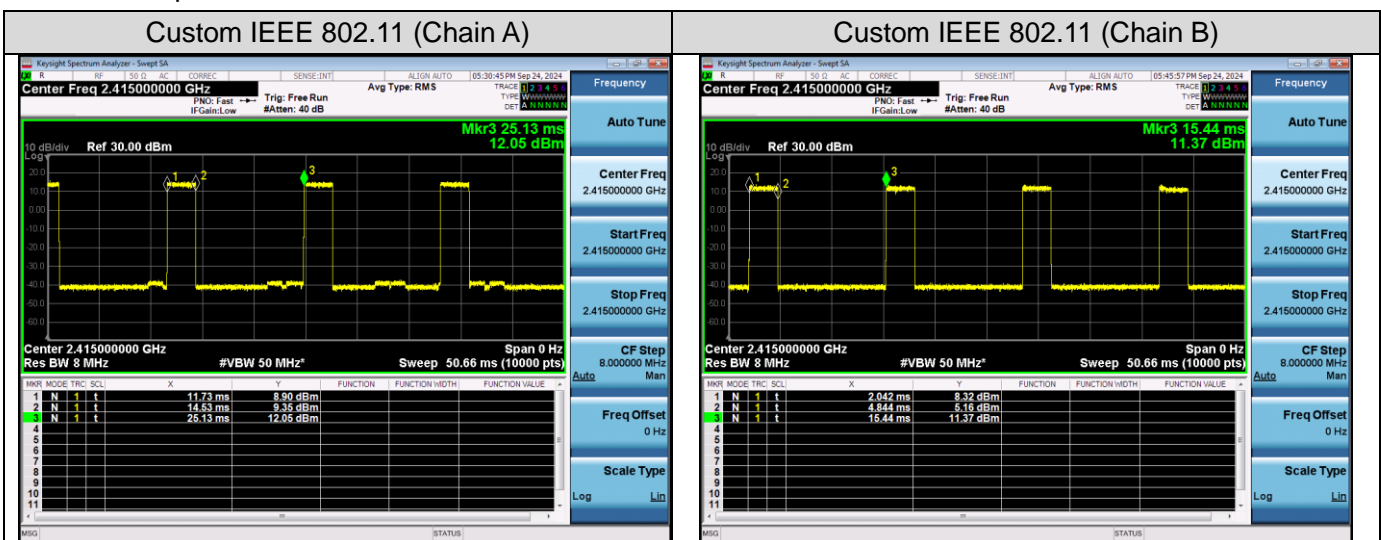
| Custom IEEE 802.11 (Chain A) | Custom IEEE 802.11 (Chain B) |
|---|---|
| | |

Keysight Spectrum Analyzer - Swept SA
R RF 50 Ω AC CORREC SENSE:INT ALIGN AUTO 05:30:45 PM Sep 24, 2024
Center Freq 2.415000000 GHz
PNO: Fast IFGain:Low
Trig: Free Run
#Atten: 40 dB
Avg Type: RMS
TRACE 1 2 3 4 5 6
TYPE WWWWWW
DET A N N N N N
Frequency
Mkr3 25.13 ms
12.05 dBm
10 dB/div Ref 30.00 dBm
Log
20.0
10.0
0.00
-10.0
-20.0
-30.0
-40.0
-50.0
-60.0
1 2 3
Center 2.415000000 GHz
Res BW 8 MHz
#VBW 50 MHz*
Span 0 Hz
Sweep 50.66 ms (10000 pts)

| MKR | MODE | TRC | SCL | X | Y | FUNCTION | FUNCTION WIDTH | FUNCTION VALUE |
|---|---|---|---|---|---|---|---|---|
| 1 | N | 1 | t | 11.73 ms | 8.90 dBm | | | |
| 2 | N | 1 | t | 14.53 ms | 9.35 dBm | | | |
| 3 | N | 1 | t | 25.13 ms | 12.05 dBm | | | |
| 4 | | | | | | | | |
| 5 | | | | | | | | |
| 6 | | | | | | | | |
| 7 | | | | | | | | |
| 8 | | | | | | | | |
| 9 | | | | | | | | |
| 10 | | | | | | | | |
| 11 | | | | | | | | |

Auto Tune
Center Freq 2.415000000 GHz
Start Freq 2.415000000 GHz
Stop Freq 2.415000000 GHz
CF Step 8.000000 MHz
Auto Man
Freq Offset 0 Hz
Scale Type
Log Lin
MSG STATUS

Keysight Spectrum Analyzer - Swept SA
R RF 50 Ω AC CORREC SENSE:INT ALIGN AUTO 05:45:57 PM Sep 24, 2024
Center Freq 2.415000000 GHz
PNO: Fast IFGain:Low
Trig: Free Run
#Atten: 40 dB
Avg Type: RMS
TRACE 1 2 3 4 5 6
TYPE WWWWWW
DET A N N N N N
Frequency
Mkr3 15.44 ms
11.37 dBm
10 dB/div Ref 30.00 dBm
Log
20.0
10.0
0.00
-10.0
-20.0
-30.0
-40.0
-50.0
-60.0
1 2 3
Center 2.415000000 GHz
Res BW 8 MHz
#VBW 50 MHz*
Span 0 Hz
Sweep 50.66 ms (10000 pts)

| MKR | MODE | TRC | SCL | X | Y | FUNCTION | FUNCTION WIDTH | FUNCTION VALUE |
|---|---|---|---|---|---|---|---|---|
| 1 | N | 1 | t | 2.042 ms | 8.32 dBm | | | |
| 2 | N | 1 | t | 4.844 ms | 5.16 dBm | | | |
| 3 | N | 1 | t | 15.44 ms | 11.37 dBm | | | |
| 4 | | | | | | | | |
| 5 | | | | | | | | |
| 6 | | | | | | | | |
| 7 | | | | | | | | |
| 8 | | | | | | | | |
| 9 | | | | | | | | |
| 10 | | | | | | | | |
| 11 | | | | | | | | |

Auto Tune
Center Freq 2.415000000 GHz
Start Freq 2.415000000 GHz
Stop Freq 2.415000000 GHz
CF Step 8.000000 MHz
Auto Man
Freq Offset 0 Hz
Scale Type
Log Lin
MSG STATUS